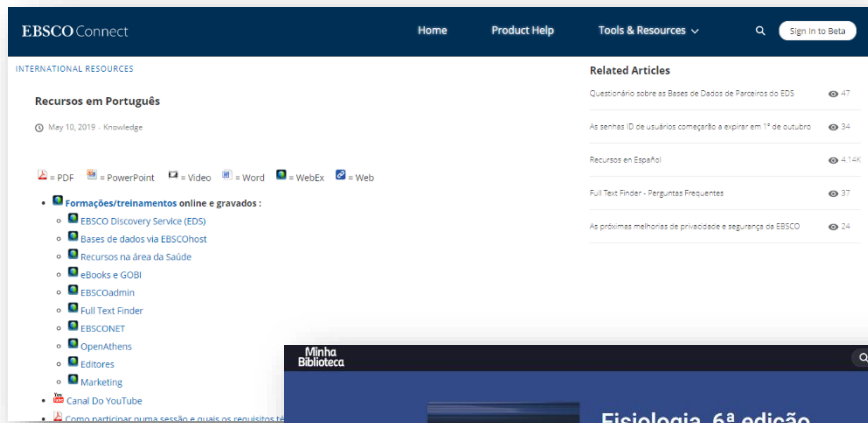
EBSCO Connect

Home Product Help Tools & Resources Sign In to Beta

INTERNATIONAL RESOURCES

Recursos em Português

May 10, 2019 · Knowledge

= PDF = PowerPoint = Video = Word = WebEx = Web

- Formações/treinamentos online e gravados :
  - EBSCO Discovery Service (EDS)
  - Bases de dados via EBSCOhost
  - Recursos na área da Saúde
  - eBooks e GOBI
  - EBSCOadmin
  - Full Text Finder
  - EBSCONET
  - OpenAthens
  - Editores
  - Marketing
- Canal Do YouTube
- Como participar numa sessão e quais os requisitos té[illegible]

Related Articles

Questionário sobre as Bases de Dados de Parceiros do EDS 47

As senhas ID de usuários começarão a expirar em 1º de outubro 34

Recursos en Español 4.14K

Full Text Finder - Perguntas Frequentes 37

As próximas melhorias de privacidade e segurança da EBSCO 24

Minha Biblioteca

Fisiologia, 6ª edição